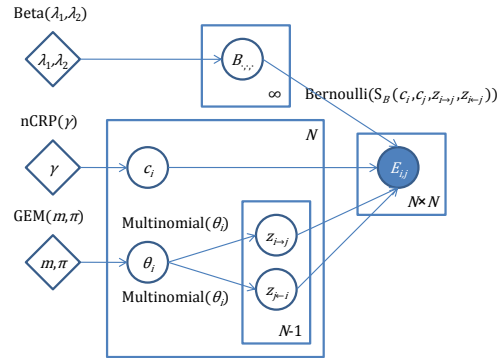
Beta($\lambda_1,\lambda_2$)

$\lambda_1,\lambda_2$

$B_{\cdot,\cdot}$

$\infty$

Bernoulli($S_B(c_i, c_j, z_{i\rightarrow j}, z_{i\leftarrow j})$)

nCRP($\gamma$)

$N$

$\gamma$

$c_i$

$E_{i,j}$

$N\times N$

GEM($m,\pi$)

Multinomial($\theta_i$)

$z_{i\rightarrow j}$

$m,\pi$

$\theta_i$

$z_{j\leftarrow i}$

Multinomial($\theta_j$)

$N$-1